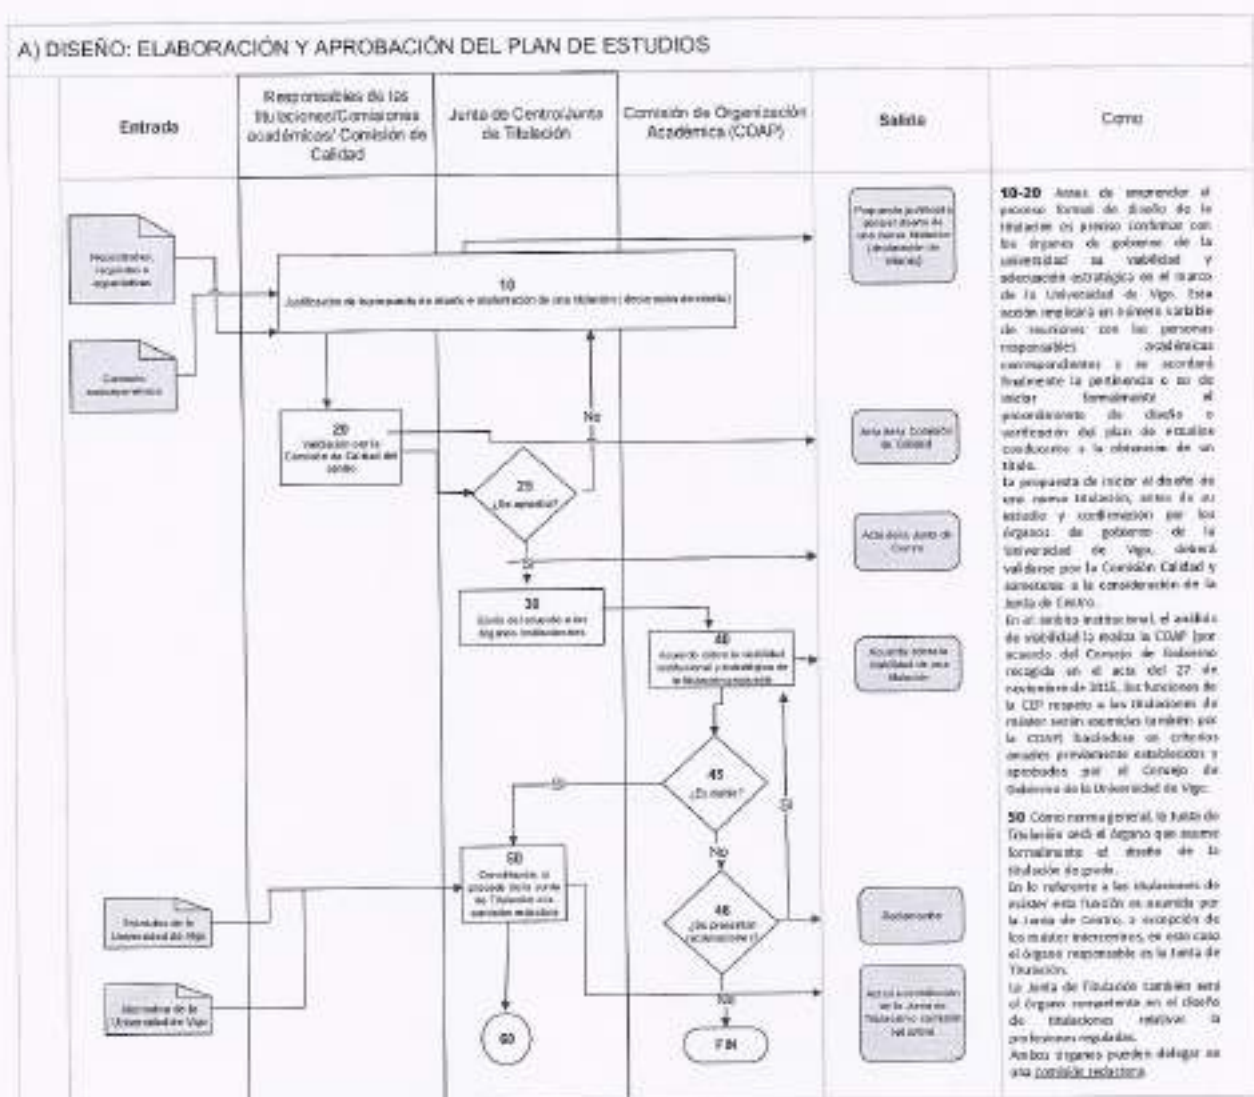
A) DISEÑO: ELABORACIÓN Y APROBACIÓN DEL PLAN DE ESTUDIOS

| Entrada | Responsables de las titulaciones/Comisiones académicas/ Comisión de Calidad | Junta de Centro/Junta de Titulación | Comisión de Organización Académica (COAP) | Salida | Como |
|---|---|---|---|---|---|

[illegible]

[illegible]

10
Justificación de la propuesta de diseño e elaboración de una titulación ( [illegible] )

20
Validación por la Comisión de Calidad del centro

25
¿Es aprobada?

No

Sí

30
Envío de la propuesta a los órganos institucionales

40
Acuerdo sobre la viabilidad institucional y estratégica de la titulación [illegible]

45
¿Es viable?

Sí

No

48
¿Se presentan alegaciones?

Sí

No

50
Constitución, si procede, de la Junta de Titulación o la comisión redactora

60

FIN

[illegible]

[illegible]

Propuesta justificativa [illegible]

Acta de la Comisión de Calidad

Acta de la Junta de Centro

Acuerdo sobre la viabilidad de una titulación

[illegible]

Acta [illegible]

10-20 Antes de emprender el proceso formal de diseño de la titulación es preciso confirmar con los órganos de gobierno de la universidad su viabilidad y adecuación estratégica en el marco de la Universidad de Vigo. Esta acción implicará un número variable de reuniones con las personas responsables académicas correspondientes y se acordará finalmente la pertinencia o no de iniciar formalmente el procedimiento de diseño o verificación del plan de estudios conducente a la obtención de un título.
La propuesta de iniciar el diseño de una nueva titulación, antes de su estudio y confirmación por los órganos de gobierno de la Universidad de Vigo, deberá validarse por la Comisión Calidad y someterse a la consideración de la Junta de Centro.
En el ámbito institucional, el análisis de viabilidad lo realiza la COAP (por acuerdo del Consejo de Gobierno recogido en el acta del 27 de noviembre de 2015, las funciones de la CEP respecto a las titulaciones de máster serán asumidas también por la COAP) basándose en criterios anuales previamente establecidos y aprobados por el Consejo de Gobierno de la Universidad de Vigo.

50 Como norma general, la Junta de Titulación será el órgano que asume formalmente el diseño de la titulación de grado.
En lo referente a las titulaciones de máster esta función es asumida por la Junta de Centro, a excepción de los máster intercentros, en este caso el órgano responsable es la Junta de Titulación.
La Junta de Titulación también será el órgano competente en el diseño de titulaciones relativas a profesiones reguladas.
Ambos órganos pueden delegar en una comisión redactora.